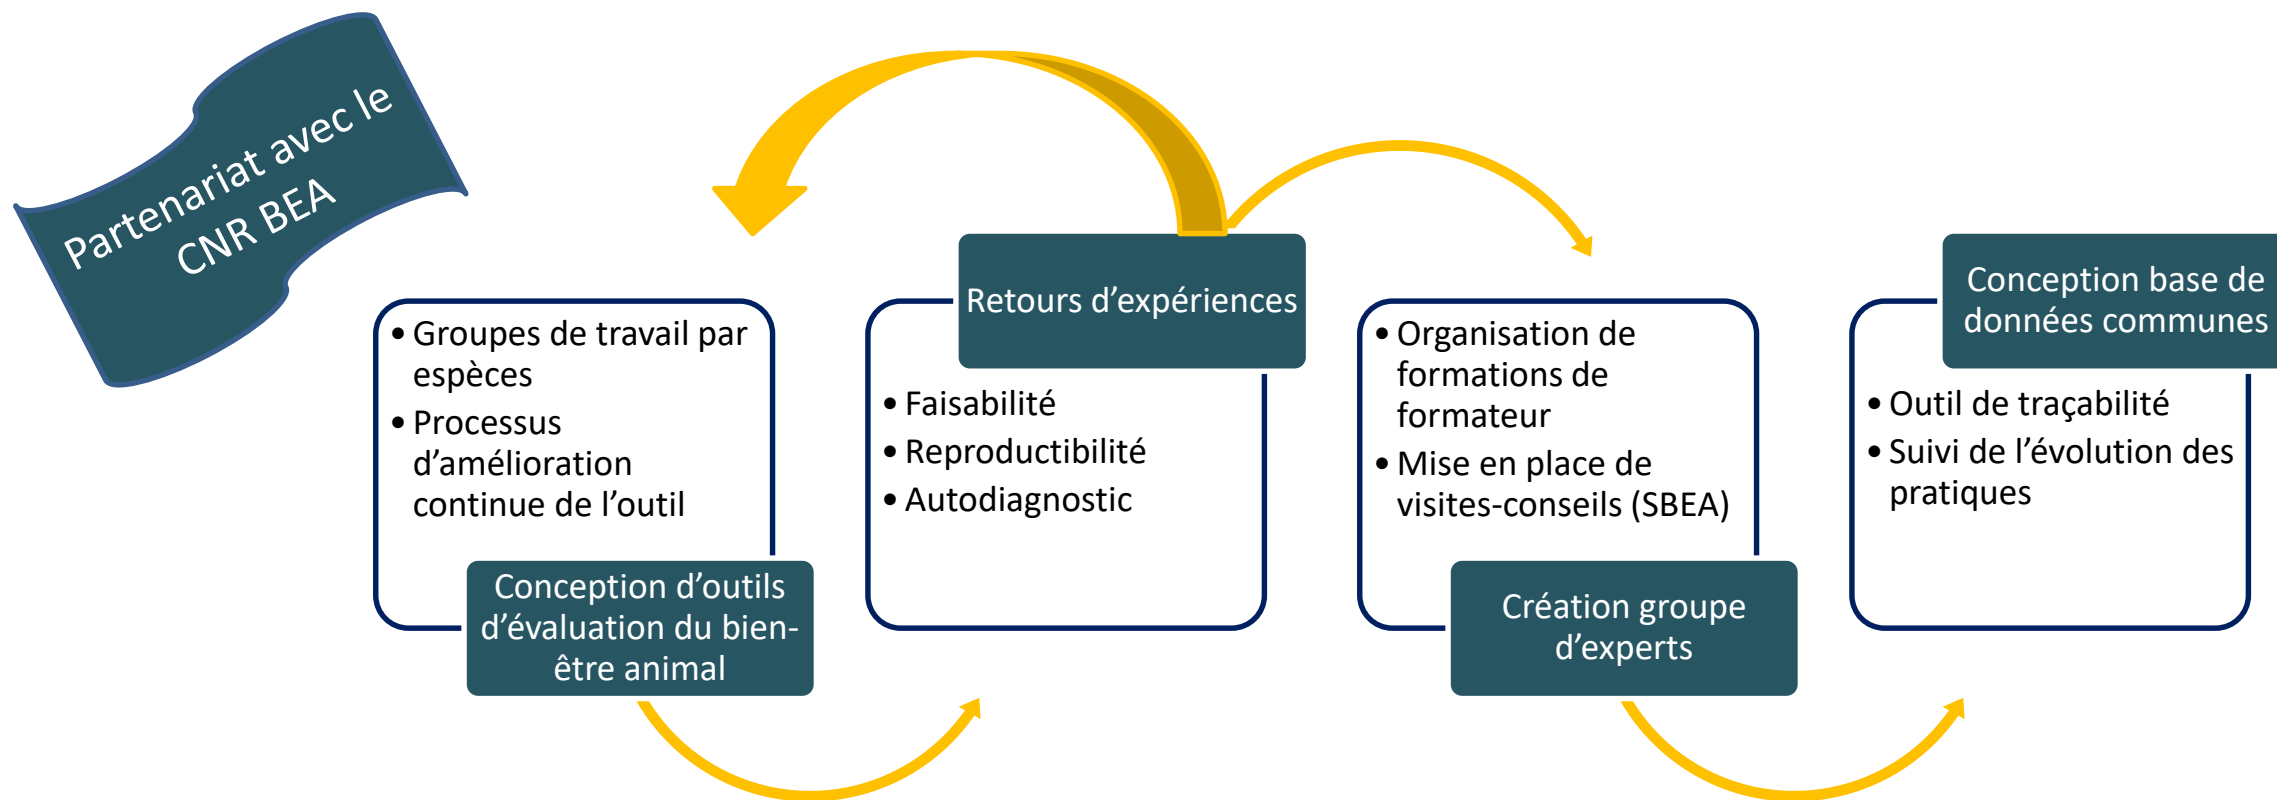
Partenariat avec le CNR BEA

• Groupes de travail par espèces
• Processus d'amélioration continue de l'outil

Conception d'outils d'évaluation du bien-être animal

Retours d'expériences

• Faisabilité
• Reproductibilité
• Autodiagnostic

• Organisation de formations de formateur
• Mise en place de visites-conseils (SBEA)

Création groupe d'experts

Conception base de données communes

• Outil de traçabilité
• Suivi de l'évolution des pratiques